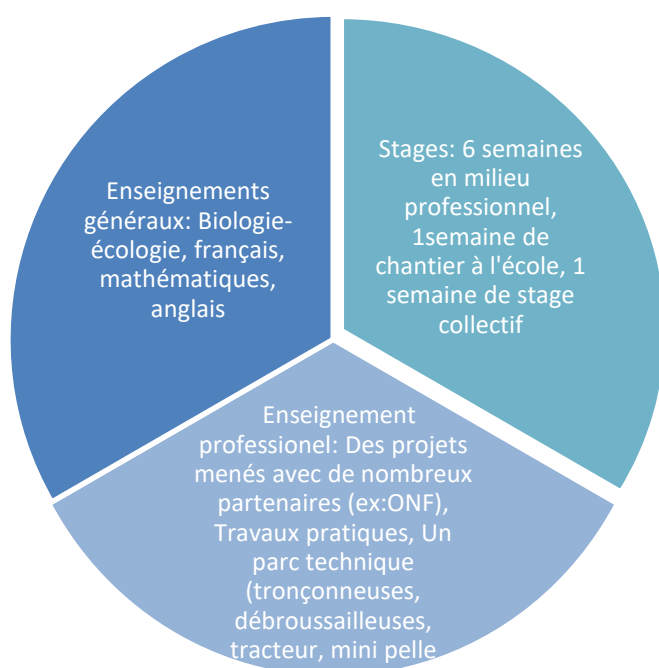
Enseignements généraux: Biologie-écologie, français, mathématiques, anglais

Stages: 6 semaines en milieu professionnel, 1semaine de chantier à l'école, 1 semaine de stage collectif

Enseignement professionel: Des projets menés avec de nombreux partenaires (ex:ONF), Travaux pratiques, Un parc technique (tronçonneuses, débroussailleuses, tracteur, mini pelle